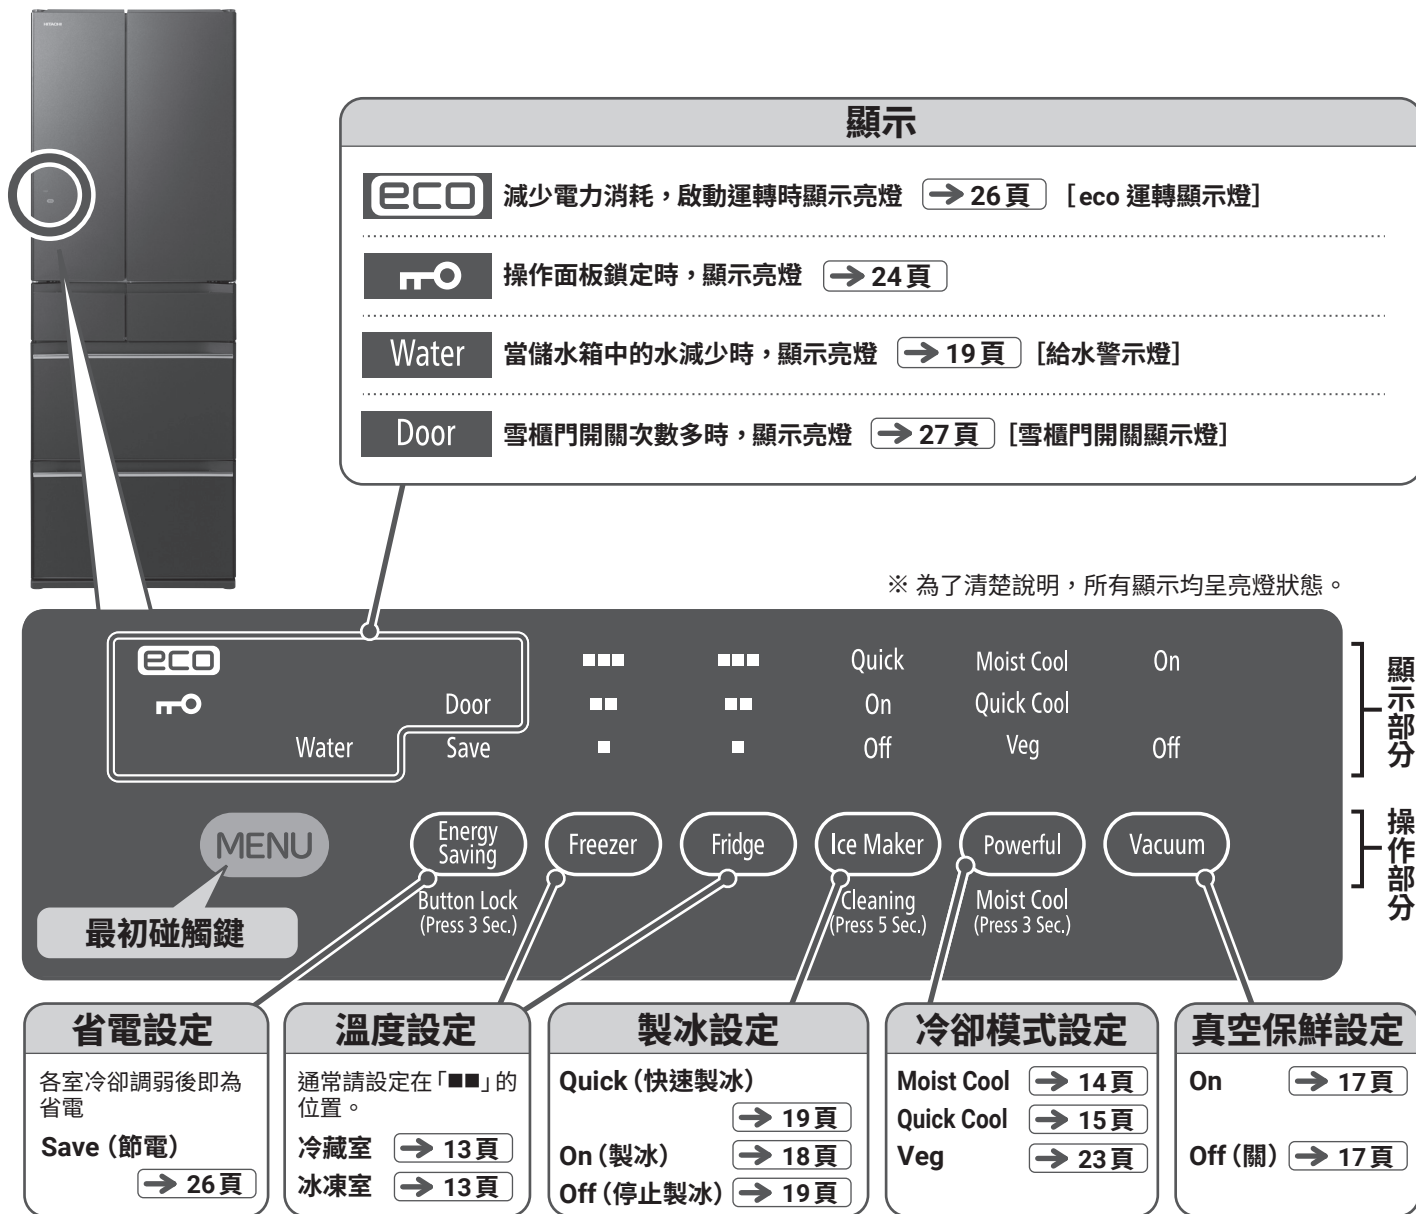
顯示

eco 減少電力消耗，啟動運轉時顯示亮燈 → 26 頁 ［eco 運轉顯示燈］

操作面板鎖定時，顯示亮燈 → 24 頁

Water 當儲水箱中的水減少時，顯示亮燈 → 19 頁 ［給水警示燈］

Door 雪櫃門開關次數多時，顯示亮燈 → 27 頁 ［雪櫃門開關顯示燈］

※ 為了清楚說明，所有顯示均呈亮燈狀態。

eco
Door
Water
Save
■■■
■■
■
■■■
■■
■
Quick
On
Off
Moist Cool
Quick Cool
Veg
On
Off

顯示部分

MENU
最初碰觸鍵
Energy Saving
Button Lock (Press 3 Sec.)
Freezer
Fridge
Ice Maker
Cleaning (Press 5 Sec.)
Powerful
Moist Cool (Press 3 Sec.)
Vacuum

操作部分

省電設定
各室冷卻調弱後即為省電
Save (節電)
→ 26頁

溫度設定
通常請設定在「■■」的位置。
冷藏室 → 13頁
冰凍室 → 13頁

製冰設定
Quick (快速製冰)
→ 19頁
On (製冰) → 18頁
Off (停止製冰) → 19頁

冷卻模式設定
Moist Cool → 14頁
Quick Cool → 15頁
Veg → 23頁

真空保鮮設定
On → 17頁
Off (關) → 17頁